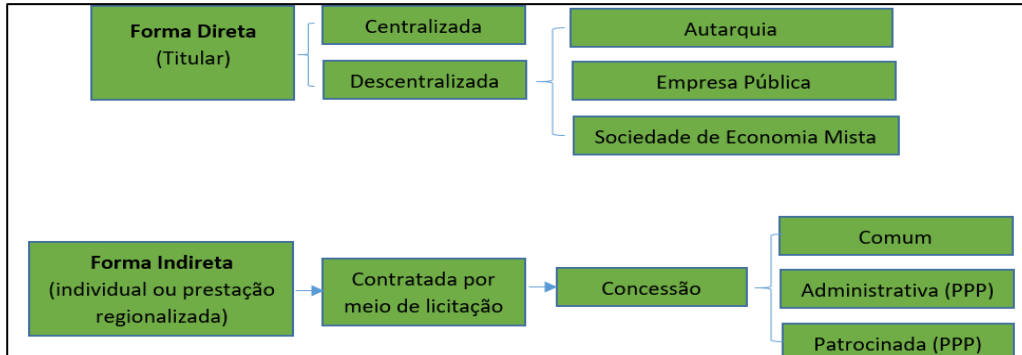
Forma Direta
(Titular)

Centralizada

Descentralizada

Autarquia

Empresa Pública

Sociedade de Economia Mista

Forma Indireta
(individual ou prestação regionalizada)

Contratada por meio de licitação

Concessão

Comum

Administrativa (PPP)

Patrocinada (PPP)